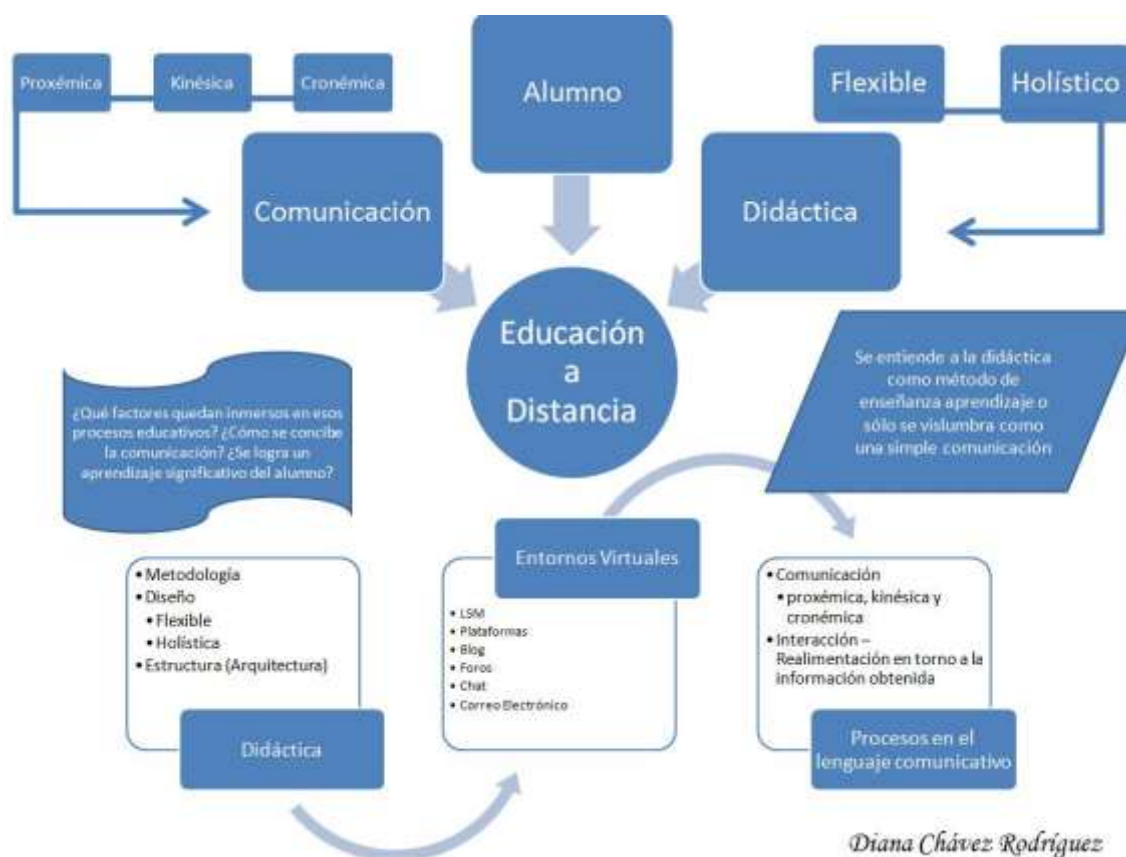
Proxémica

Kinésica

Cronémica

Alumno

Flexible

Holístico

Comunicación

Didáctica

Educación a Distancia

¿Qué factores quedan inmersos en esos procesos educativos? ¿Cómo se concibe la comunicación? ¿Se logra un aprendizaje significativo del alumno?

Se entiende a la didáctica como método de enseñanza aprendizaje o sólo se vislumbra como una simple comunicación

Entornos Virtuales

• Metodología
• Diseño
• Flexible
• Holística
• Estructura (Arquitectura)

Didáctica

• LSM
• Plataformas
• Blog
• Foros
• Chat
• Correo Electrónico

• Comunicación
• proxémica, kinésica y cronémica
• Interacción – Realimentación en torno a la información obtenida

Procesos en el lenguaje comunicativo

Diana Chávez Rodríguez